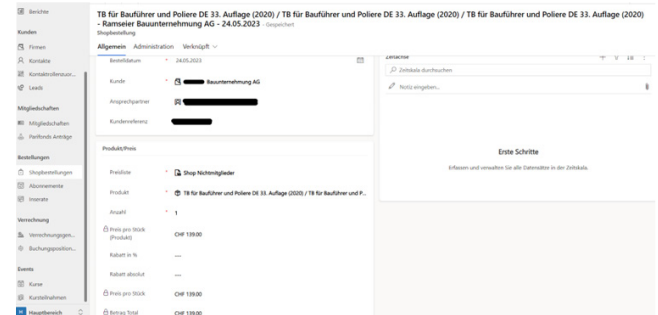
Berichte

Kunden

Firmen

Kontakte

Kontaktrollenzuor...

Leads

Mitgliedschaften

Mitgliedschaften

Paritonds Anträge

Bestellungen

Shopbestellungen

Abonnemente

Inserate

Verrechnung

Verrechnungsgen...

Buchungsposition...

Events

Kurse

Kursteilnahmen

Hauptbereich

TB für Bauführer und Poliere DE 33. Auflage (2020) / TB für Bauführer und Poliere DE 33. Auflage (2020) / TB für Bauführer und Poliere DE 33. Auflage (2020) - Ramseier Bauunternehmung AG - 24.05.2023 - Gespeichert

Shopbestellung

Allgemein Administration Verknüpft

Bestelldatum * 24.05.2023

Kunde * Bauunternehmung AG

Ansprechpartner

Kundenreferenz

Produkt/Preis

Preisliste * Shop Nichtmitglieder

Produkt * TB für Bauführer und Poliere DE 33. Auflage (2020) / TB für Bauführer und P...

Anzahl * 1

Preis pro Stück (Produkt) CHF 139.00

Rabatt in % ---

Rabatt absolut ---

Preis pro Stück CHF 139.00

Betrag Total CHF 139.00

Zeitachse

Zeitskala durchsuchen

Notiz eingeben...

Erste Schritte

Erfassen und verwalten Sie alle Datensätze in der Zeitskala.